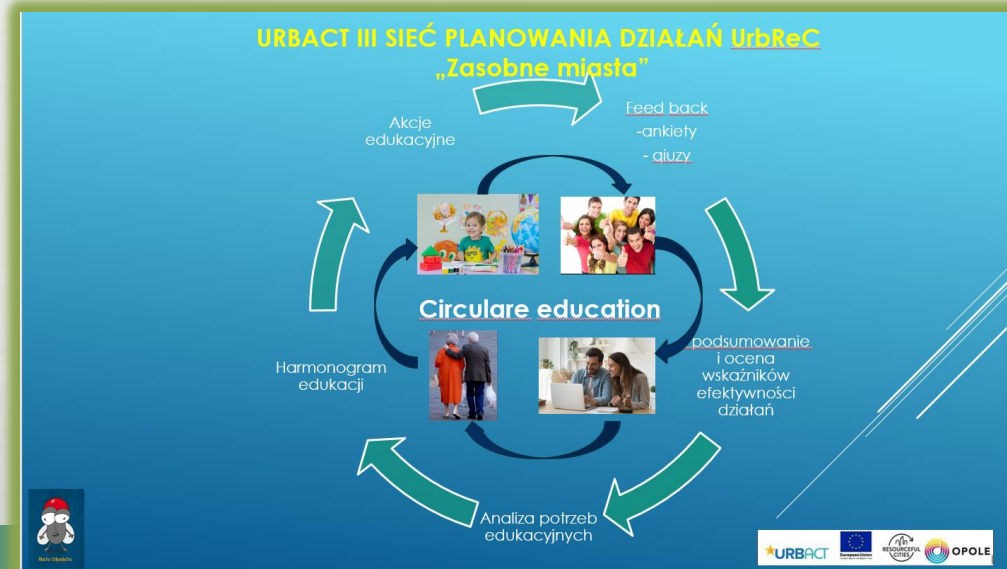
URBACT III SIEĆ PLANOWANIA DZIAŁAŃ UrbReC
„Zasobne miasta"

Akcje edukacyjne

Feed back
-ankiety
- qiuzy

Circulare education

podsumowanie i ocena wskaźników efektywności działań

Harmonogram edukacji

Analiza potrzeb edukacyjnych

Mucha Odpaducha

URBACT

European Union

RESOURCEFUL CITIES

OPOLE